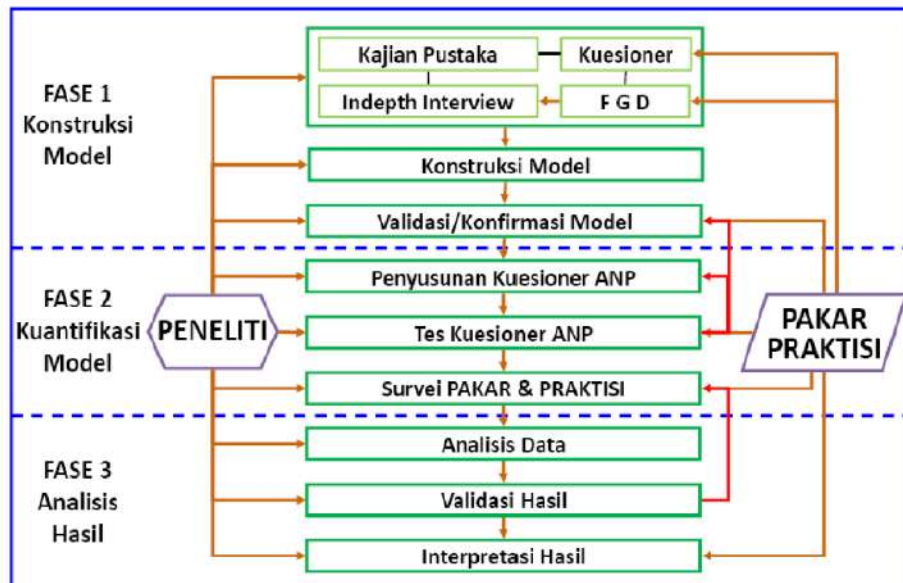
FASE 1
Konstruksi
Model

Kajian Pustaka

Kuesioner

Indepth Interview

F G D

Konstruksi Model

Validasi/Konfirmasi Model

FASE 2
Kuantifikasi
Model

PENELITI

Penyusunan Kuesioner ANP

Tes Kuesioner ANP

Survei PAKAR & PRAKTISI

PAKAR
PRAKTISI

FASE 3
Analisis
Hasil

Analisis Data

Validasi Hasil

Interpretasi Hasil